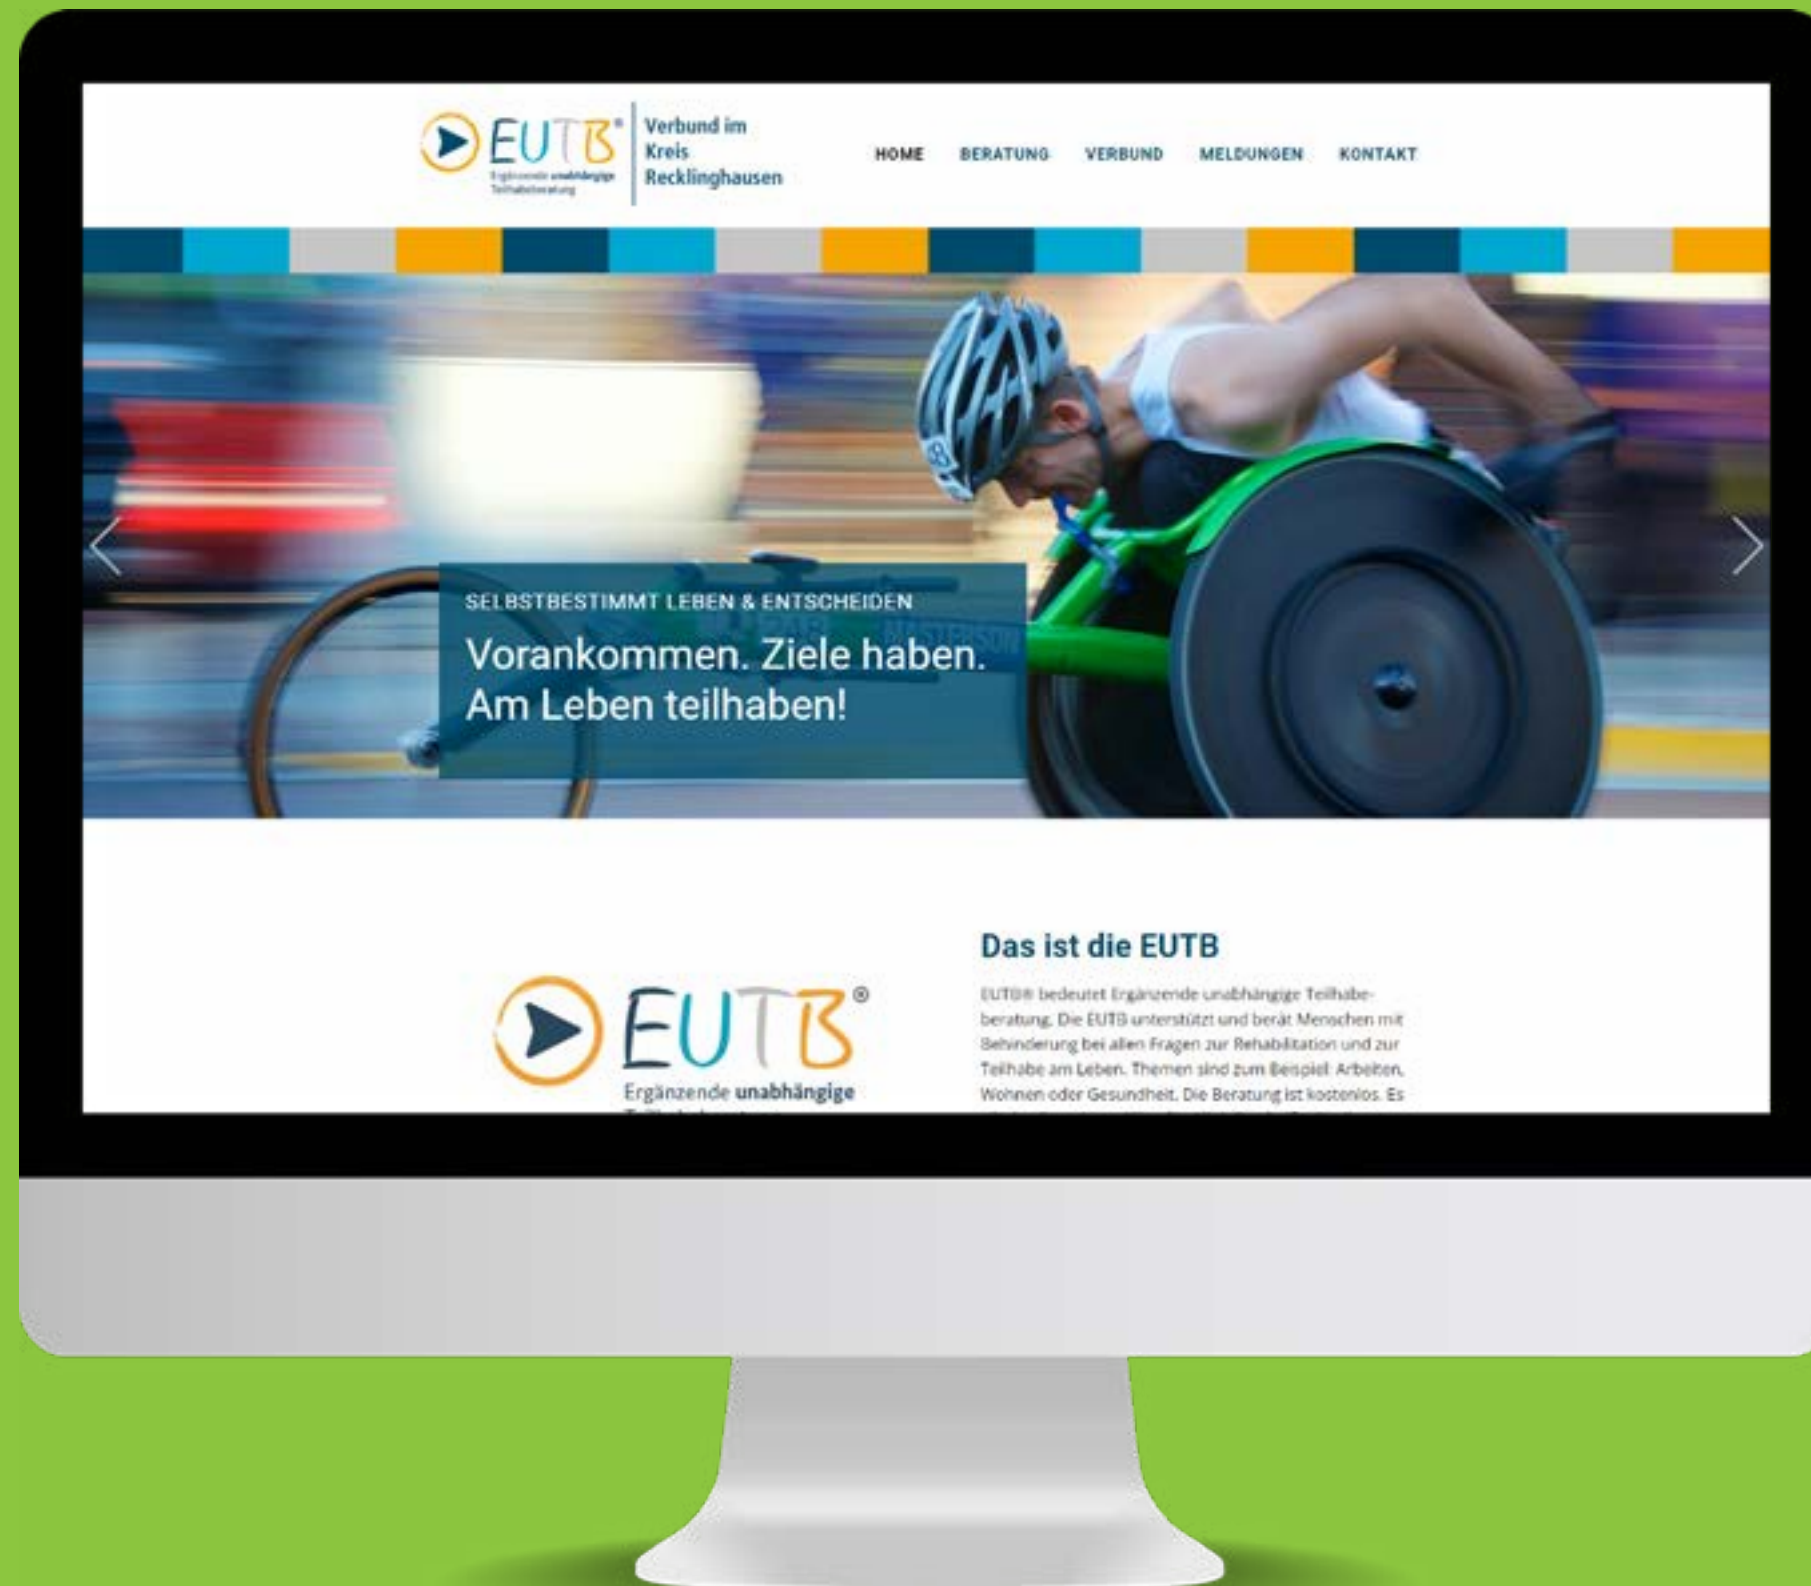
EUTB®
Ergänzende unabhängige Teilhabeberatung

Verbund im Kreis Recklinghausen

HOME BERATUNG VERBUND MELDUNGEN KONTAKT

SELBSTBESTIMMT LEBEN & ENTSCHEIDEN

Vorankommen. Ziele haben. Am Leben teilhaben!

EUTB®
Ergänzende unabhängige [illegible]

Das ist die EUTB

EUTB® bedeutet Ergänzende unabhängige Teilhabeberatung. Die EUTB unterstützt und berät Menschen mit Behinderung bei allen Fragen zur Rehabilitation und zur Teilhabe am Leben. Themen sind zum Beispiel: Arbeiten, Wohnen oder Gesundheit. Die Beratung ist kostenlos. Es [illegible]